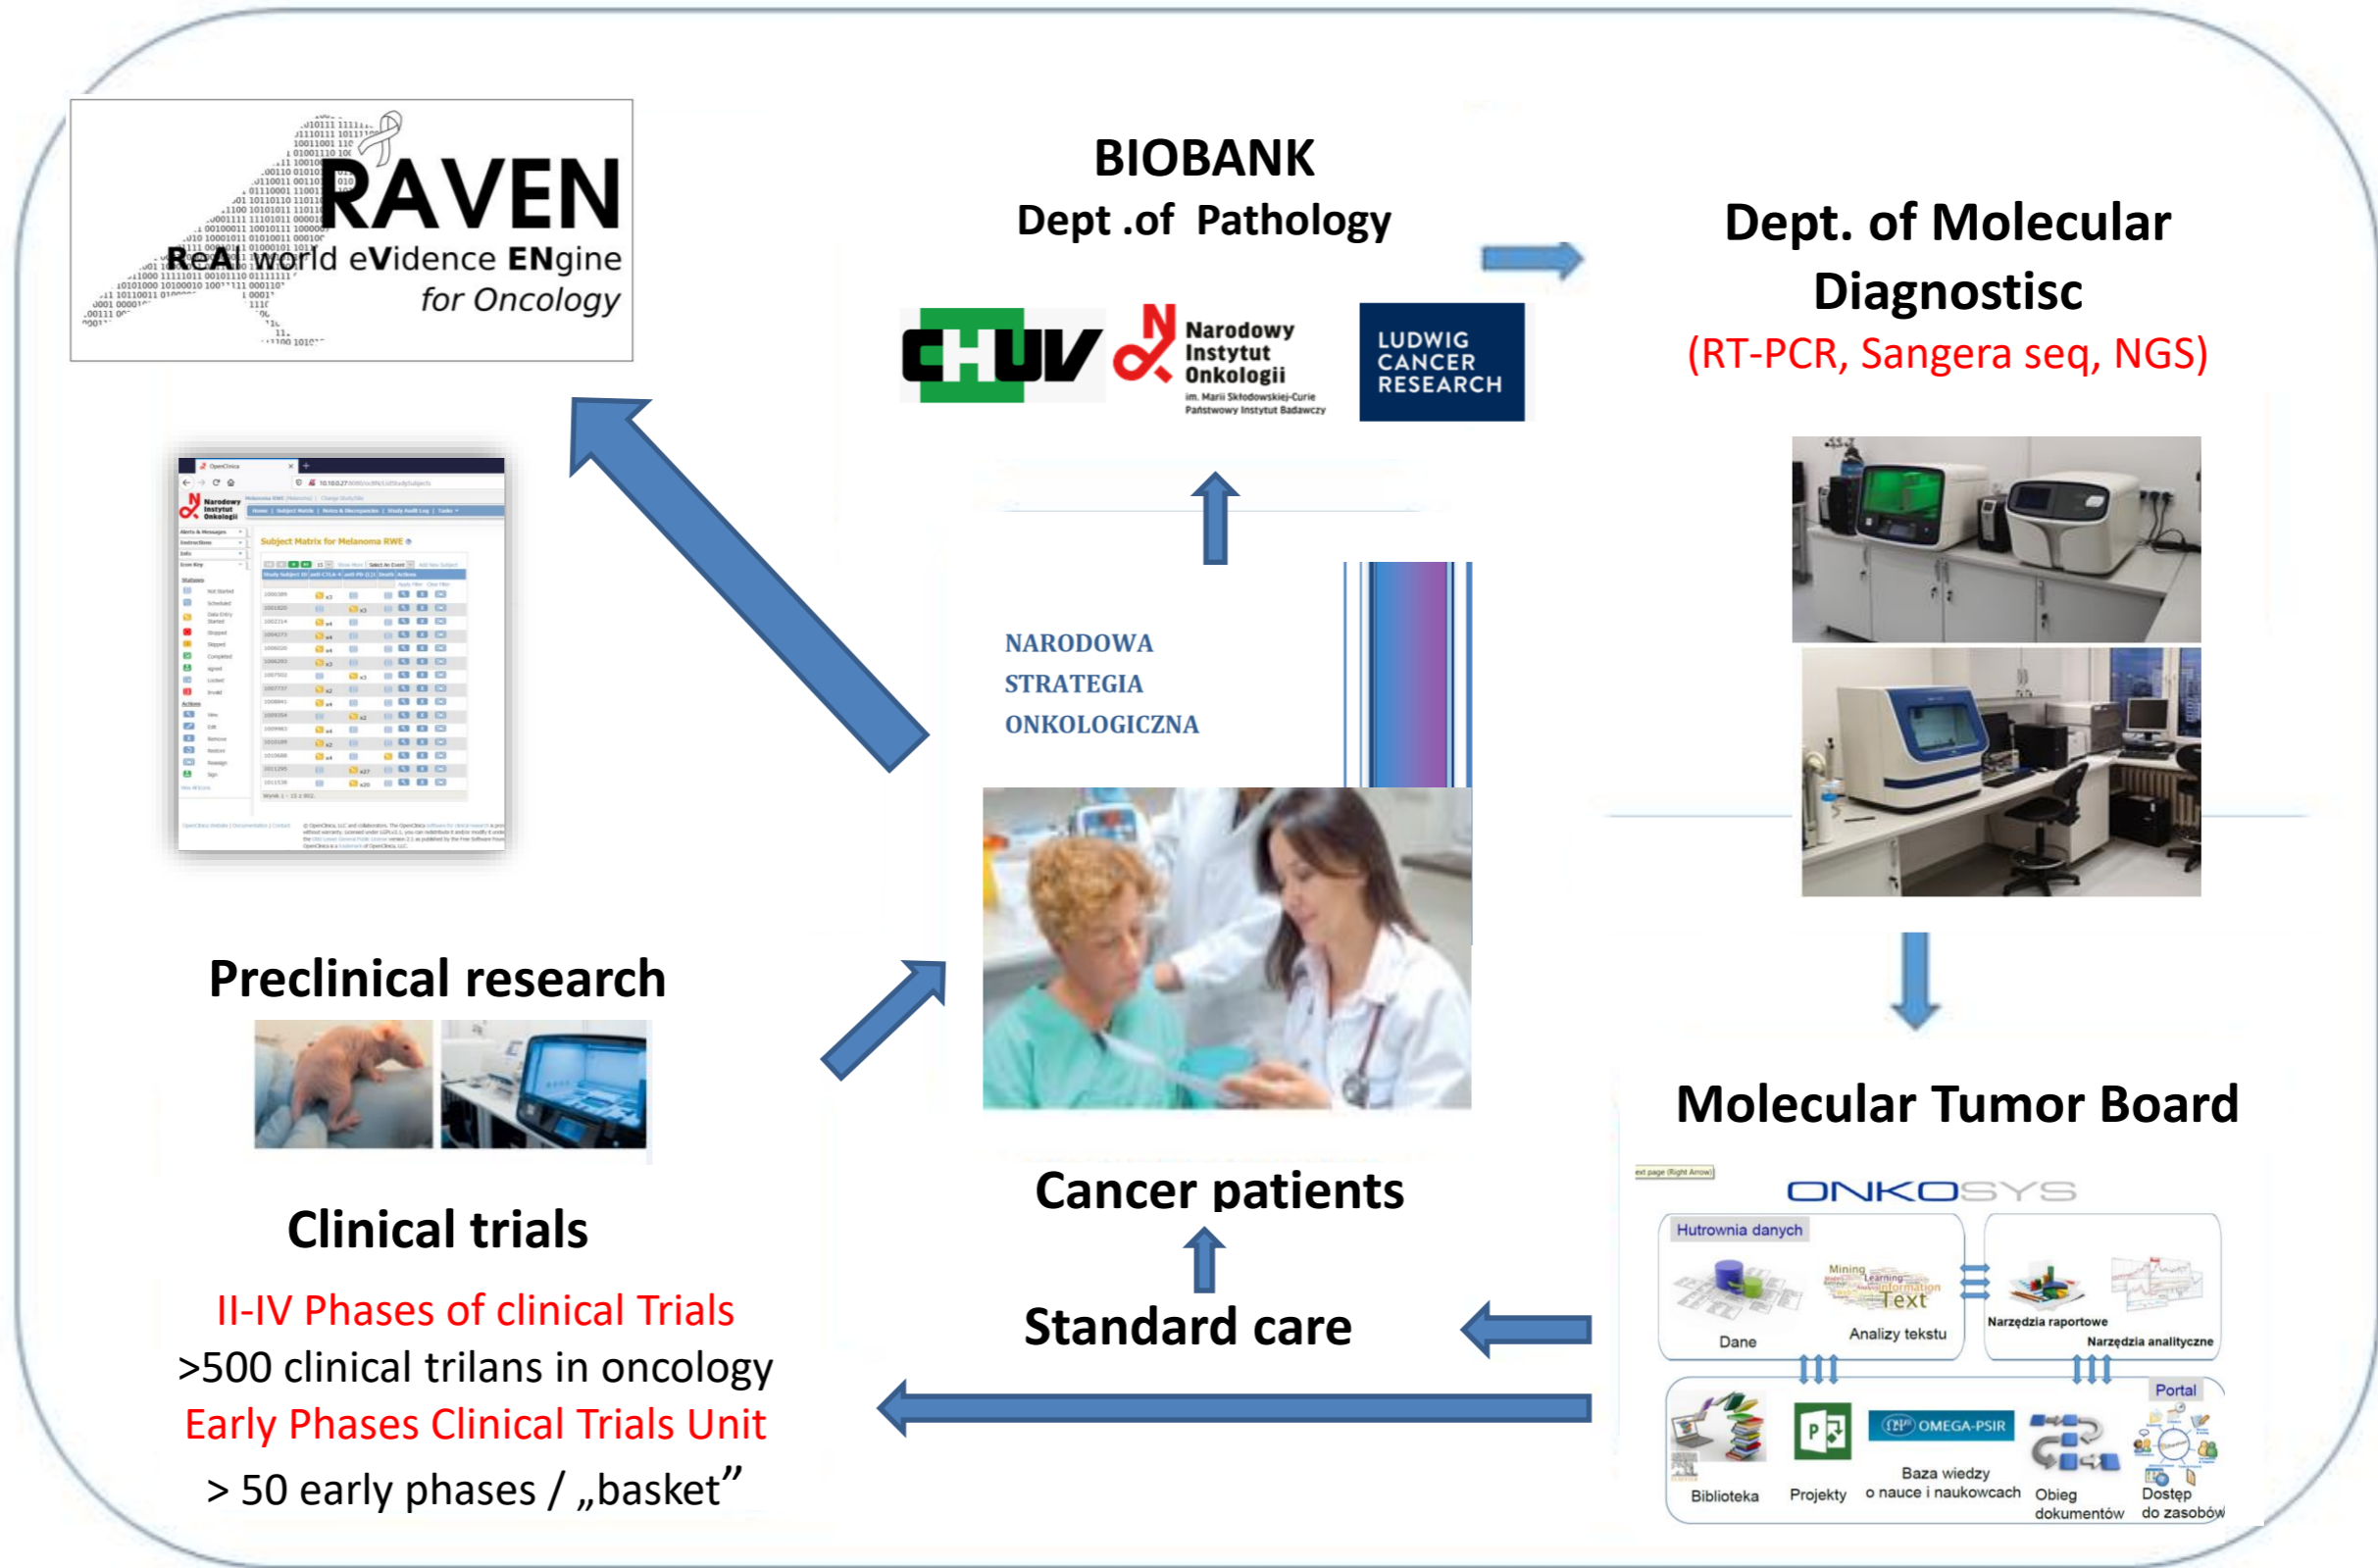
RAVEN
ReAl world eVidence ENgine
for Oncology

BIOBANK
Dept .of Pathology

CHUV

Narodowy Instytut Onkologii
im. Marii Skłodowskiej-Curie
Państwowy Instytut Badawczy

LUDWIG CANCER RESEARCH

Dept. of Molecular Diagnostisc
(RT-PCR, Sangera seq, NGS)

Subject Matrix for Melanoma RWE

NARODOWA
STRATEGIA
ONKOLOGICZNA

Preclinical research

Clinical trials
II-IV Phases of clinical Trials
>500 clinical trilans in oncology
Early Phases Clinical Trials Unit
> 50 early phases / „basket"

Cancer patients

Standard care

Molecular Tumor Board

ONKOSYS
Hutrownia danych
Dane
Analizy tekstu
Narzędzia raportowe
Narzędzia analityczne
Portal
Biblioteka
Projekty
OMEGA-PSIR
Baza wiedzy o nauce i naukowcach
Obieg dokumentów
Dostęp do zasobów